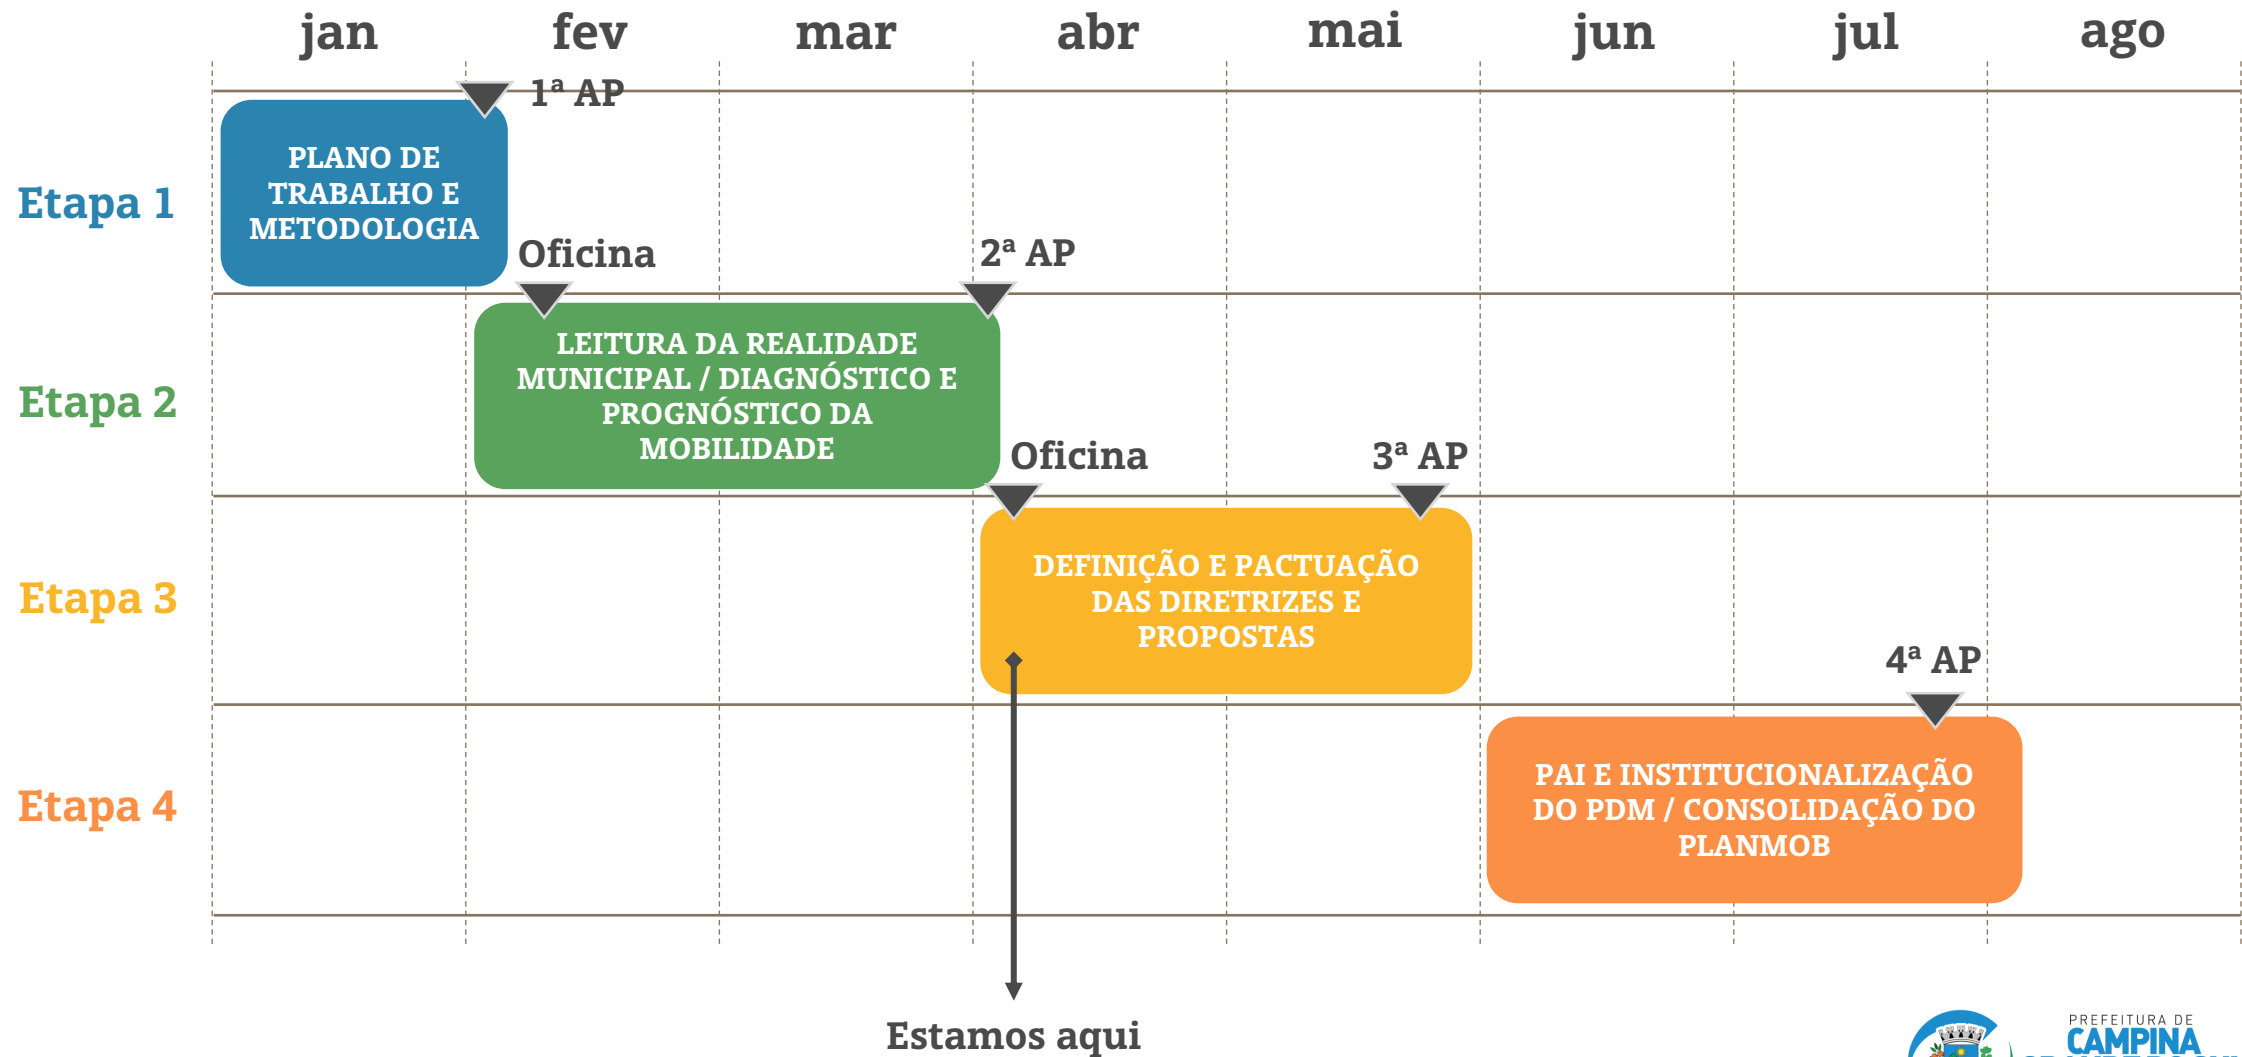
jan fev mar abr mai jun jul ago

1ª AP

Etapa 1

PLANO DE TRABALHO E METODOLOGIA

Oficina

2ª AP

Etapa 2

LEITURA DA REALIDADE MUNICIPAL / DIAGNÓSTICO E PROGNÓSTICO DA MOBILIDADE

Oficina

3ª AP

Etapa 3

DEFINIÇÃO E PACTUAÇÃO DAS DIRETRIZES E PROPOSTAS

4ª AP

Etapa 4

PAI E INSTITUCIONALIZAÇÃO DO PDM / CONSOLIDAÇÃO DO PLANMOB

Estamos aqui

PREFEITURA DE
CAMPINA
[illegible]